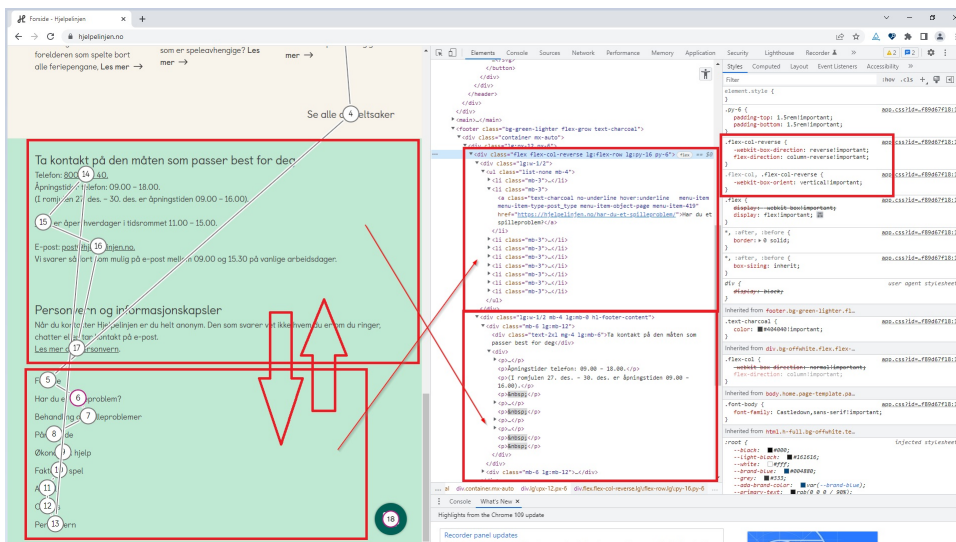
Forside – Hjelpelinjen
hjelpelinjen.no

foreldrene som spelte bort alle feriepengane, Les mer →
som er speleavhengige? Les mer →

Se alle 4 eltsaker

Ta kontakt på den måten som passer best for deg
Telefon: 800 14 40.
Åpningstider telefon: 09.00 – 18.00.
(I romjulen 27. des. – 30. des. er åpningstiden 09.00 – 16.00).

15 er åpen hverdager i tidsrommet 11.00 – 15.00.

E-post: post@ 16 linjen.no.
Vi svarer så fort som mulig på e-post mellom 09.00 og 15.30 på vanlige arbeidsdager.

Personvern og informasjonskapsler
Når du kontakter Hjelpelinjen er du helt anonym. Den som svarer vet ikke hvem du er om du ringer, chatter eller kontakter oss på e-post.
Les mer om personvern.

17
F 5 e
Har du e 6 problem?
Behandling 7 spilleproblemer
Pårø 8 de
Økonomi 9 hjelp
Fakta 10 spel
A 11
O 12
Per 13 ern
18

Elements Console Sources Network Performance Memory Application Security Lighthouse Recorder
</button>
</div>
</div>
</header>
<main>…</main>
<footer class="bg-green-lighter flex-grow text-charcoal">
<div class="container mx-auto">
<div class="flex flex-col-reverse lg:flex-row lg:py-16 py-6"> flex == $0
<div class="lg:w-1/2">
<ul class="list-none mb-4">
<li class="mb-3">…</li>
<li class="mb-3">
<a class="text-charcoal no-underline hover:underline menu-item menu-item-type-post_type menu-item-object-page menu-item-419" href="https://hjelpelinjen.no/har-du-et-spilleproblem/">Har du et spilleproblem?</a>
</li>
<li class="mb-3">…</li>
<li class="mb-3">…</li>
<li class="mb-3">…</li>
<li class="mb-3">…</li>
<li class="mb-3">…</li>
<li class="mb-3">…</li>
<li class="mb-3">…</li>
</ul>
</div>
<div class="lg:w-1/2 mb-4 lg:mb-8 h1-footer-content">
<div class="mb-6 lg:mb-12">
<div class="text-2xl mb-4 lg:mb-6">Ta kontakt på den måten som passer best for deg</div>
<div>
<p>…</p>
<p>Åpningstider telefon: 09.00 – 18.00.</p>
<p>(I romjulen 27. des. – 30. des. er åpningstiden 09.00 – 16.00).</p>
<p>&nbsp;</p>
<p>…</p>
<p>&nbsp;</p>
<p>…</p>
<p>…</p>
<p>&nbsp;</p>
<p>&nbsp;</p>
</div>
</div>
<div class="mb-6 lg:mb-12">…</div>
div.container.mx-auto div.lg\:px-12.py-6 div.flex.flex-col-reverse.lg\:flex-row.lg\:py-16.py-6
Console What's New ×
Highlights from the Chrome 109 update
Recorder panel updates

Styles Computed Layout Event Listeners Accessibility
Filter :hov .cls +
element.style {
}
.py-6 { app.css?id=…f89d67f18:1
padding-top: 1.5rem!important;
padding-bottom: 1.5rem!important;
}
.flex-col-reverse {
-webkit-box-direction: reverse!important;
flex-direction: column-reverse!important;
}
.flex-col, .flex-col-reverse {
-webkit-box-orient: vertical!important;
}
.flex {
display: -webkit-box!important;
display: flex!important;
}
*, :after, :before {
border: 0 solid;
}
*, :after, :before {
box-sizing: inherit;
}
div { user agent stylesheet
display: block;
}
Inherited from footer.bg-green-lighter.fl…
.text-charcoal {
color: #404040!important;
}
Inherited from div.bg-offwhite.flex.flex-…
.flex-col {
-webkit-box-direction: normal!important;
flex-direction: column!important;
}
Inherited from body.home.page-template.pa…
.font-body {
font-family: Castledown,sans-serif!important;
}
Inherited from html.h-full.bg-offwhite.te…
:root { injected stylesheet
--black: #000;
--light-black: #161616;
--white: #fff;
--brand-blue: #004880;
--grey: #333;
--ada-brand-color: var(--brand-blue);
--primary-text: rgb(0 0 0 / 90%);